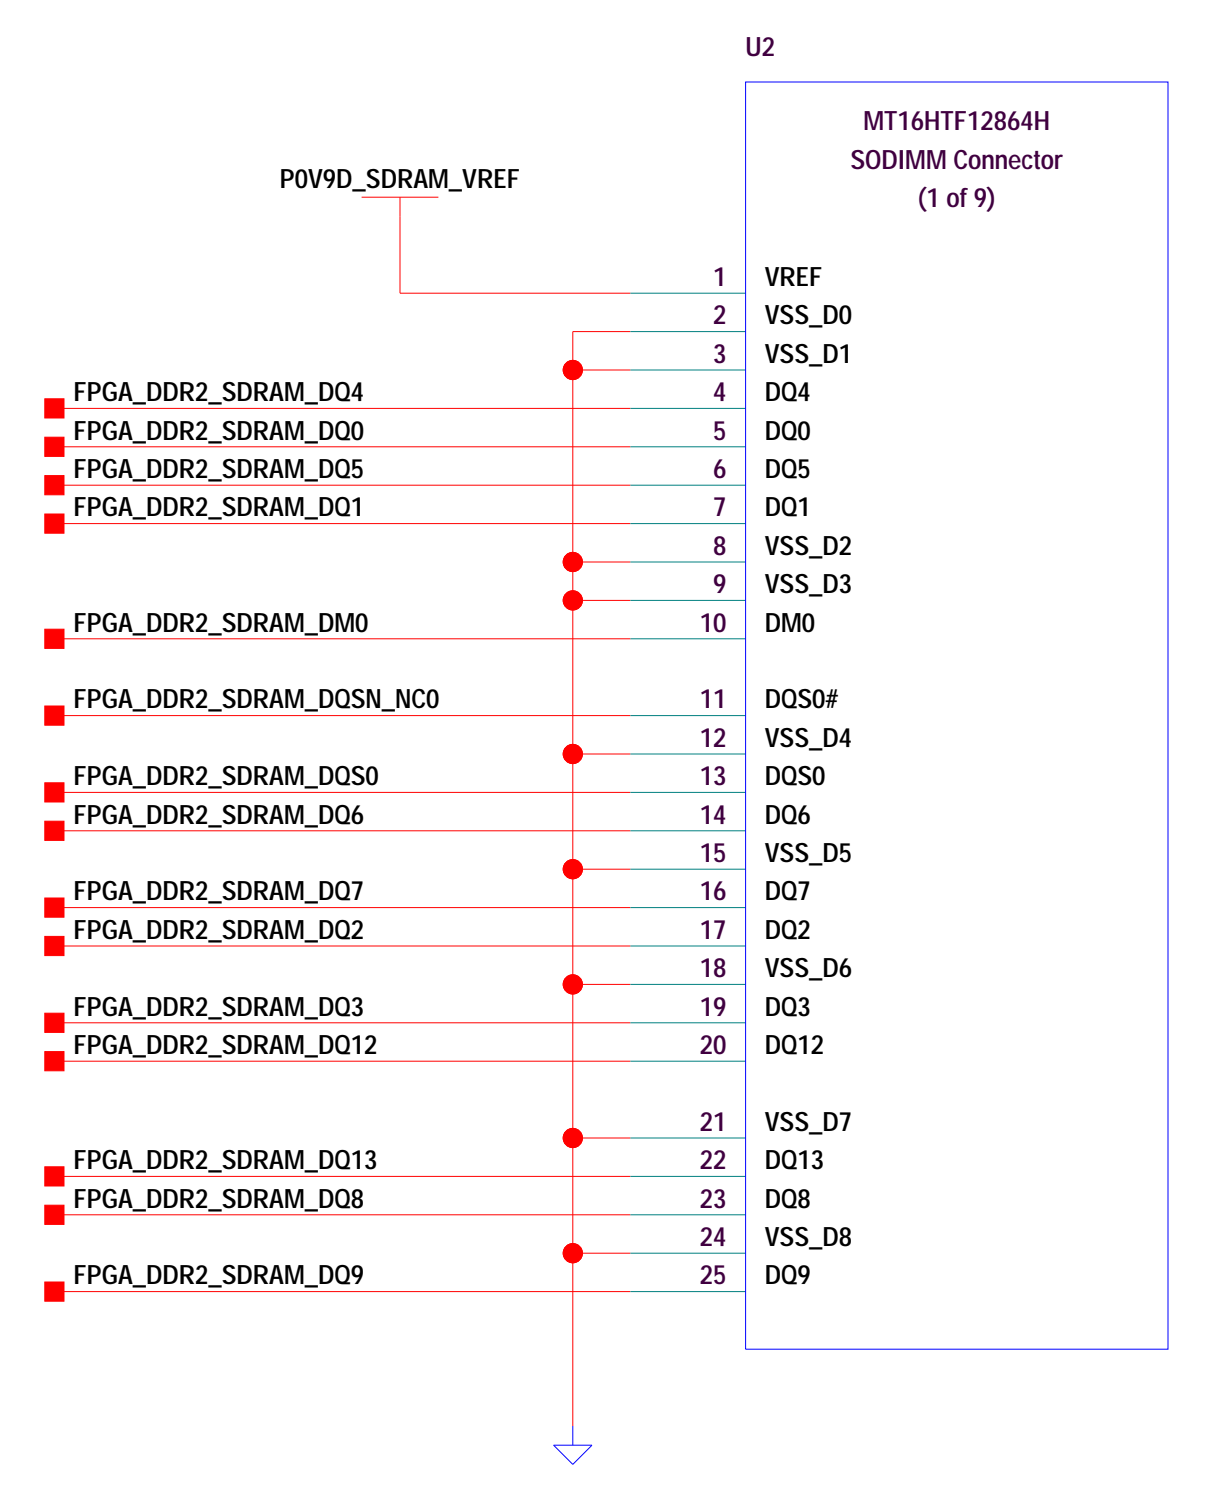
U2

MT16HTF12864H
SODIMM Connector
(1 of 9)

P0V9D_SDRAM_VREF

1 VREF
2 VSS_D0
3 VSS_D1
FPGA_DDR2_SDRAM_DQ4 4 DQ4
FPGA_DDR2_SDRAM_DQ0 5 DQ0
FPGA_DDR2_SDRAM_DQ5 6 DQ5
FPGA_DDR2_SDRAM_DQ1 7 DQ1
8 VSS_D2
9 VSS_D3
FPGA_DDR2_SDRAM_DM0 10 DM0
FPGA_DDR2_SDRAM_DQSN_NC0 11 DQS0#
12 VSS_D4
FPGA_DDR2_SDRAM_DQS0 13 DQS0
FPGA_DDR2_SDRAM_DQ6 14 DQ6
15 VSS_D5
FPGA_DDR2_SDRAM_DQ7 16 DQ7
FPGA_DDR2_SDRAM_DQ2 17 DQ2
18 VSS_D6
FPGA_DDR2_SDRAM_DQ3 19 DQ3
FPGA_DDR2_SDRAM_DQ12 20 DQ12
21 VSS_D7
FPGA_DDR2_SDRAM_DQ13 22 DQ13
FPGA_DDR2_SDRAM_DQ8 23 DQ8
24 VSS_D8
FPGA_DDR2_SDRAM_DQ9 25 DQ9